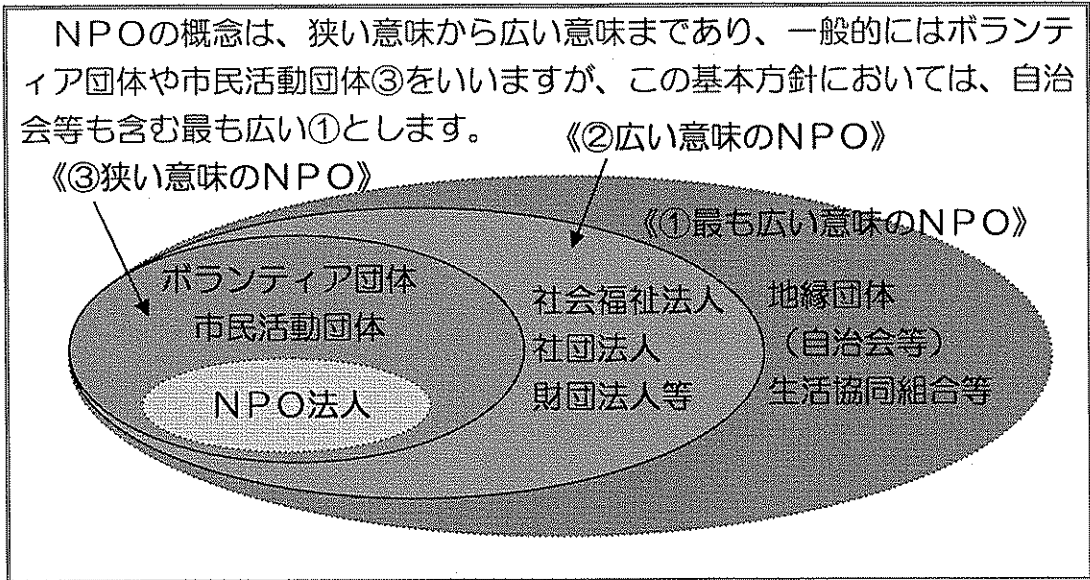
ＮＰＯの概念は、狭い意味から広い意味まであり、一般的にはボランティア団体や市民活動団体③をいいますが、この基本方針においては、自治会等も含む最も広い①とします。

《②広い意味のＮＰＯ》

《③狭い意味のＮＰＯ》

《①最も広い意味のＮＰＯ》

ボランティア団体
市民活動団体

ＮＰＯ法人

社会福祉法人
社団法人
財団法人等

地縁団体
（自治会等）
生活協同組合等